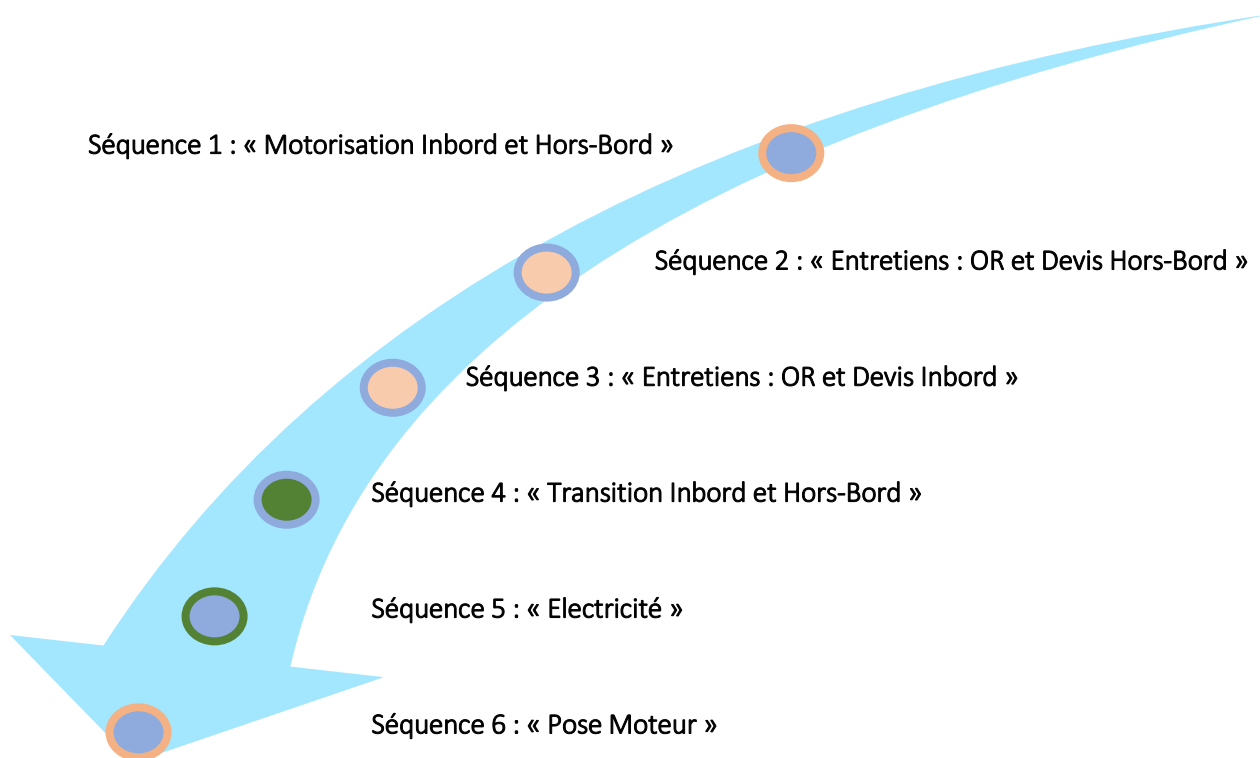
Séquence 1 : « Motorisation Inbord et Hors-Bord »

Séquence 2 : « Entretiens : OR et Devis Hors-Bord »

Séquence 3 : « Entretiens : OR et Devis Inbord »

Séquence 4 : « Transition Inbord et Hors-Bord »

Séquence 5 : « Electricité »

Séquence 6 : « Pose Moteur »